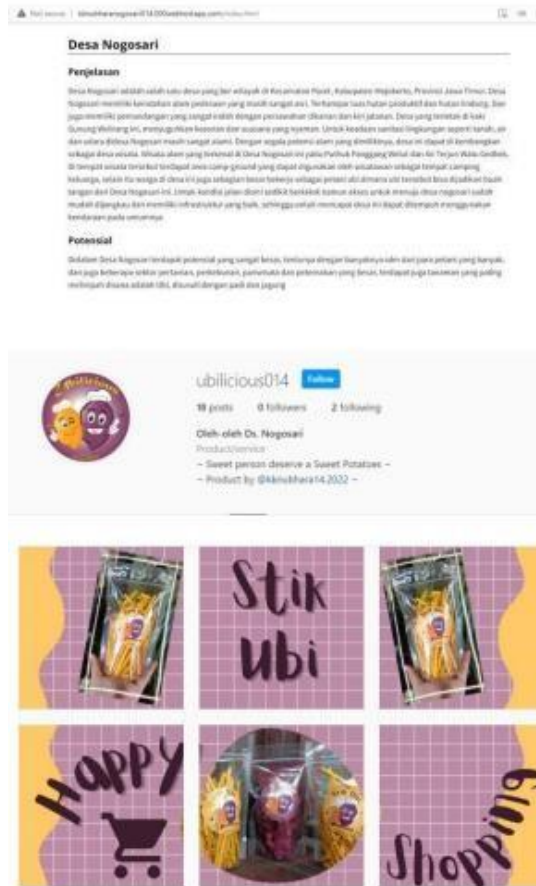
Not secure | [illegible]

Desa Nogosari

Penjelasan

Desa Nogosari adalah salah satu desa yang ber wilayah di Kecamatan Pacet, Kabupaten Mojokerto, Provinsi Jawa Timur. Desa Nogosari memiliki keindahan alam pedesaan yang masih sangat asri. Terdapat luas hutan produktif dan hutan lindung. Dan juga memiliki pemandangan yang sangat indah dengan persawahan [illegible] dan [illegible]. Desa yang terletak di kaki Gunung Welirang ini, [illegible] suasana yang nyaman. Untuk keadaan sanitasi lingkungan seperti tanah, air dan udara di desa Nogosari masih sangat alami. Dengan segala potensi alam yang dimilikinya, desa ini dapat di kembangkan sebagai desa wisata. Wisata alam yang terkenal di Desa Nogosari ini yaitu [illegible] dan Air Terjun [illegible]. Di tempat wisata tersebut terdapat area camp ground yang dapat digunakan oleh wisatawan sebagai tempat camping keluarga, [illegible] di desa ini juga sebagian besar bekerja sebagai petani ubi dimana ubi tersebut bisa dijadikan buah tangan dari Desa Nogosari ini. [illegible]

Potensial

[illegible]

ubilicious014 Follow
10 posts 0 followers 2 following
Oleh-oleh Ds. Nogosari
Product/service
~ Sweet person deserve a Sweet Potatoes ~
~ Product by @kknubhara14.2022 ~

Stik Ubi

Happy

Shopping